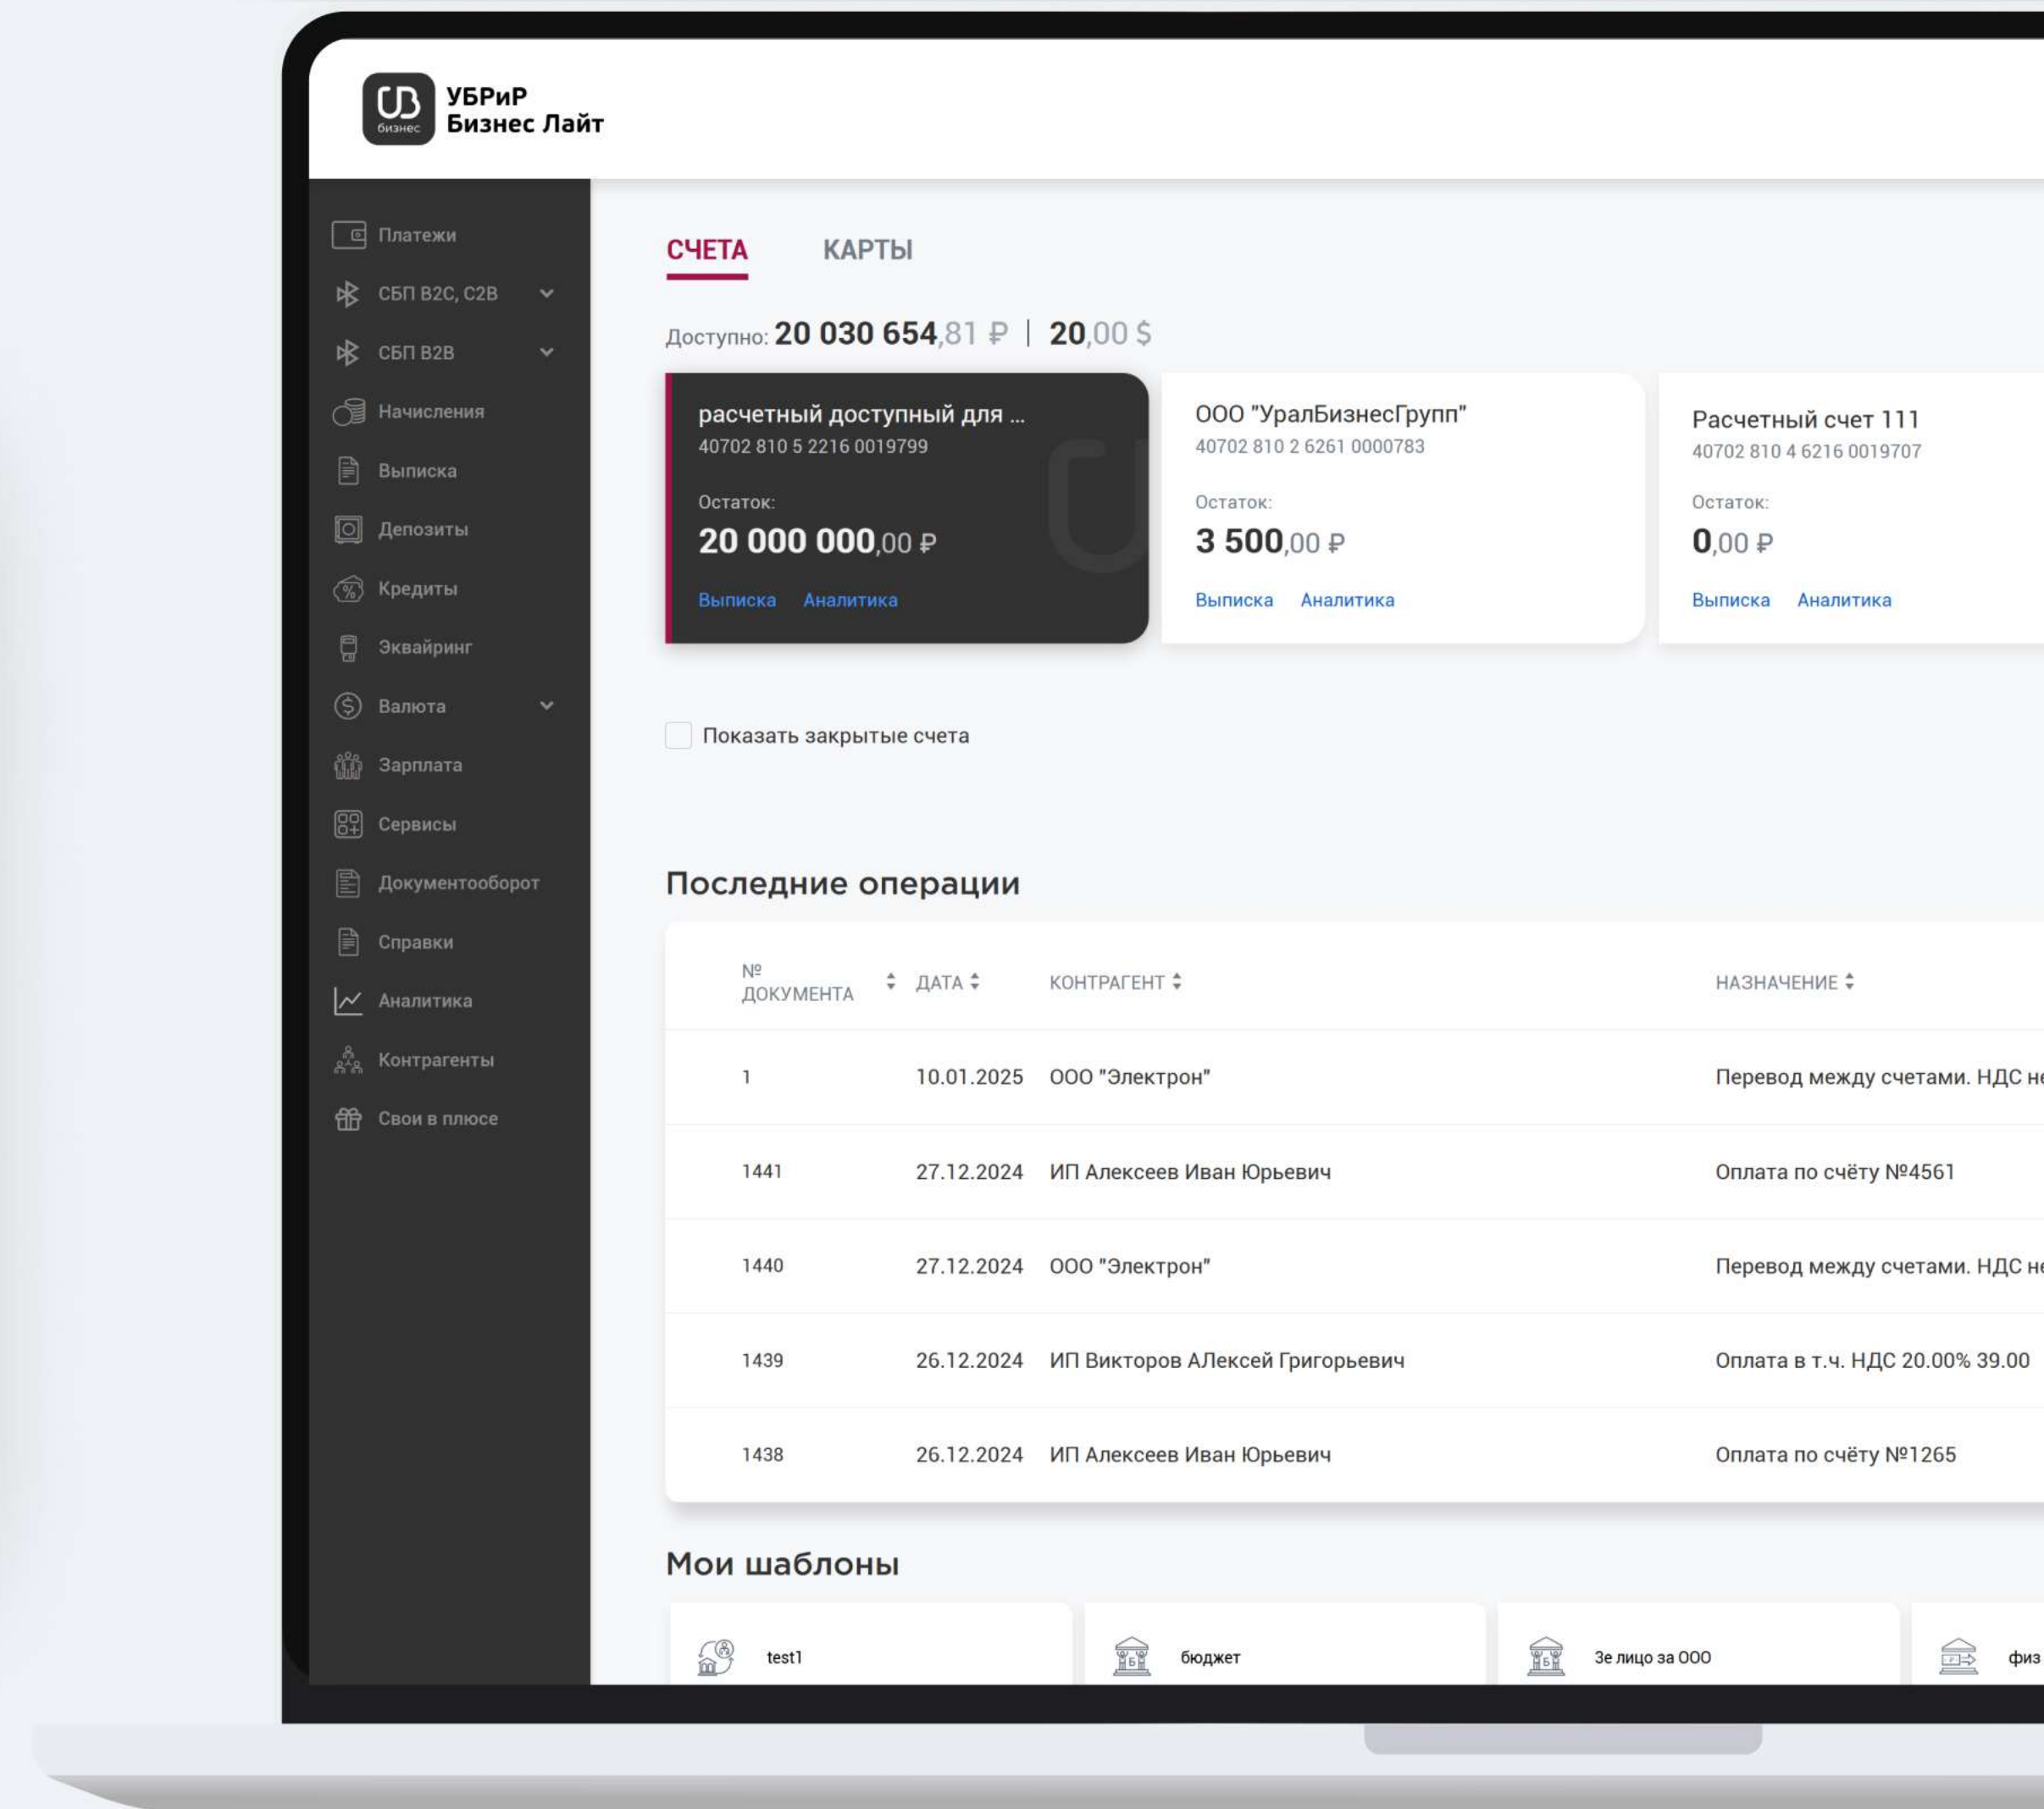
бизнес
УБРиР
Бизнес Лайт

Платежи
СБП B2C, C2B
СБП B2B
Начисления
Выписка
Депозиты
Кредиты
Эквайринг
Валюта
Зарплата
Сервисы
Документооборот
Справки
Аналитика
Контрагенты
Свои в плюсе

СЧЕТА КАРТЫ

Доступно: 20 030 654,81 ₽ | 20,00 $

расчетный доступный для ...
40702 810 5 2216 0019799
Остаток:
20 000 000,00 ₽
Выписка Аналитика

ООО "УралБизнесГрупп"
40702 810 2 6261 0000783
Остаток:
3 500,00 ₽
Выписка Аналитика

Расчетный счет 111
40702 810 4 6216 0019707
Остаток:
0,00 ₽
Выписка Аналитика

Показать закрытые счета

Последние операции

| № ДОКУМЕНТА | ДАТА | КОНТРАГЕНТ | НАЗНАЧЕНИЕ |
|---|---|---|---|
| 1 | 10.01.2025 | ООО "Электрон" | Перевод между счетами. НДС н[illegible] |
| 1441 | 27.12.2024 | ИП Алексеев Иван Юрьевич | Оплата по счёту №4561 |
| 1440 | 27.12.2024 | ООО "Электрон" | Перевод между счетами. НДС н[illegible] |
| 1439 | 26.12.2024 | ИП Викторов АЛексей Григорьевич | Оплата в т.ч. НДС 20.00% 39.00 |
| 1438 | 26.12.2024 | ИП Алексеев Иван Юрьевич | Оплата по счёту №1265 |

Мои шаблоны

test1
бюджет
Зе лицо за ООО
физ